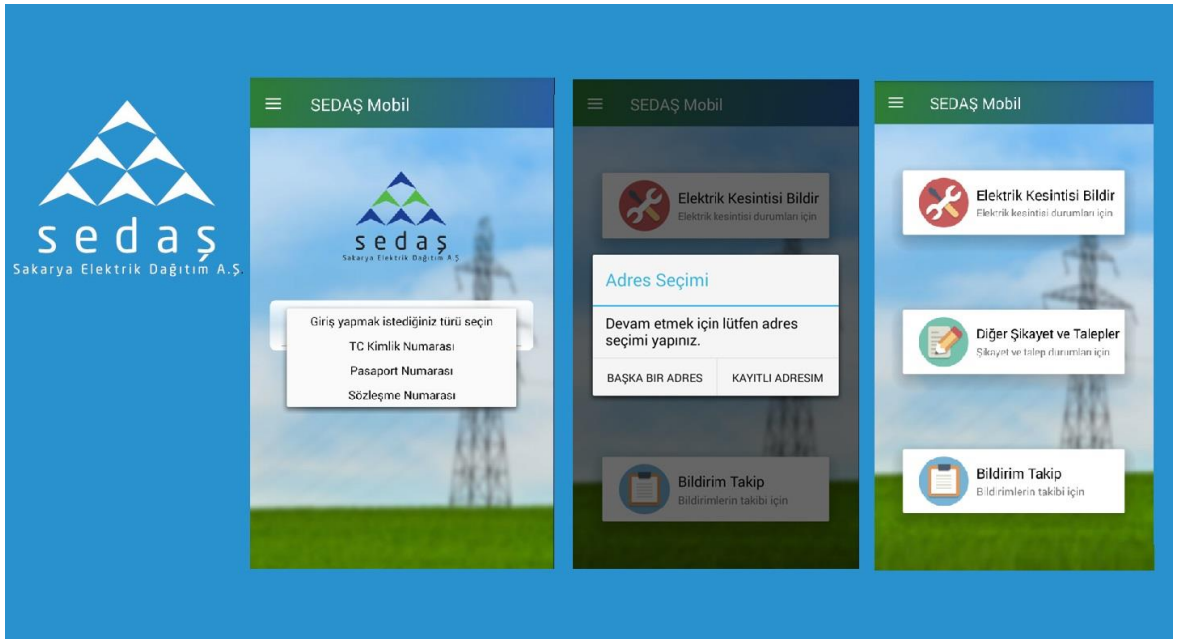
sedaş
Sakarya Elektrik Dağıtım A.Ş.

SEDAŞ Mobil

sedaş
Sakarya Elektrik Dağıtım A.Ş.

Giriş yapmak istediğiniz türü seçin
TC Kimlik Numarası
Pasaport Numarası
Sözleşme Numarası

SEDAŞ Mobil

Elektrik Kesintisi Bildir
Elektrik kesintisi durumları için

Adres Seçimi
Devam etmek için lütfen adres seçimi yapınız.
BAŞKA BIR ADRES
KAYITLI ADRESIM

Bildirim Takip
Bildirimlerin takibi için

SEDAŞ Mobil

Elektrik Kesintisi Bildir
Elektrik kesintisi durumları için

Diğer Şikayet ve Talepler
Şikayet ve talep durumları için

Bildirim Takip
Bildirimlerin takibi için